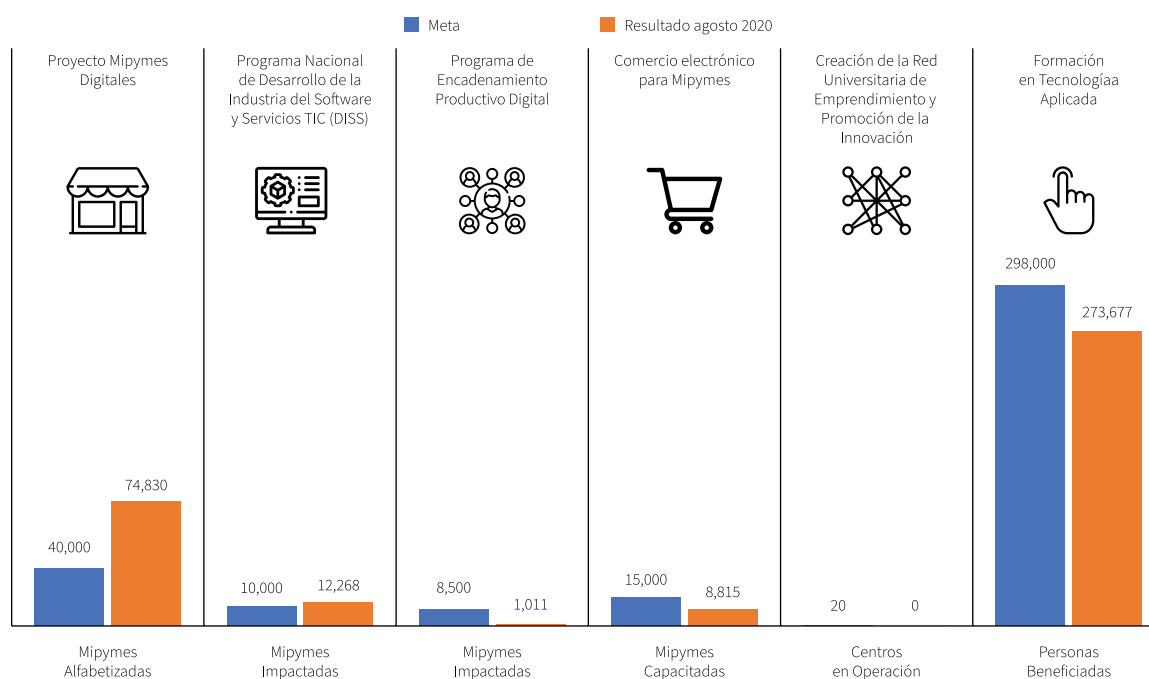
Meta
Resultado agosto 2020

Proyecto Mipymes Digitales

40,000
74,830

Mipymes Alfabetizadas

Programa Nacional de Desarrollo de la Industria del Software y Servicios TIC (DISS)

10,000
12,268

Mipymes Impactadas

Programa de Encadenamiento Productivo Digital

8,500
1,011

Mipymes Impactadas

Comercio electrónico para Mipymes

15,000
8,815

Mipymes Capacitadas

Creación de la Red Universitaria de Emprendimiento y Promoción de la Innovación

20
0

Centros en Operación

Formación en Tecnologíaa Aplicada

298,000
273,677

Personas Beneficiadas